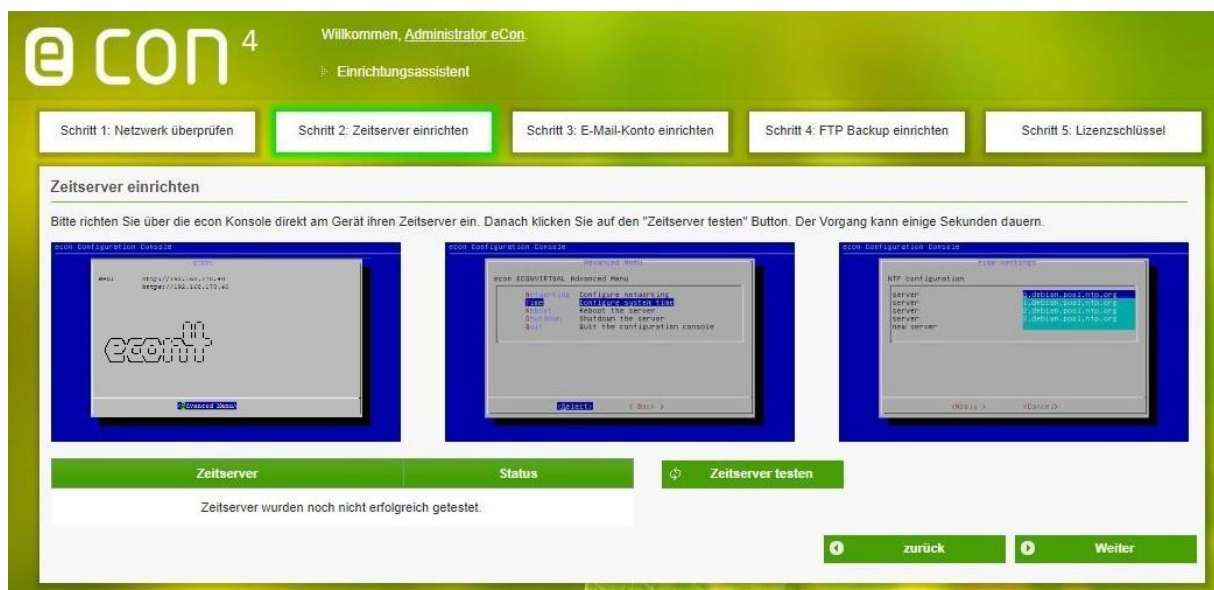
econ 4

Willkommen, Administrator eCon.

Einrichtungsassistent

Schritt 1: Netzwerk überprüfen | Schritt 2: Zeitserver einrichten | Schritt 3: E-Mail-Konto einrichten | Schritt 4: FTP Backup einrichten | Schritt 5: Lizenzschlüssel

Zeitserver einrichten

Bitte richten Sie über die econ Konsole direkt am Gerät ihren Zeitserver ein. Danach klicken Sie auf den "Zeitserver testen" Button. Der Vorgang kann einige Sekunden dauern.

econ Configuration Console

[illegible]

Advanced Menu

econ Configuration Console

Advanced Menu

econ ECONVIRTUAL Advanced Menu

Networking Configure networking
Time Configure system time
Reboot Reboot the server
Shutdown Shutdown the server
Quit Quit the configuration console

<Select> < Back >

econ Configuration Console

Time settings

NTP configuration

server 0.debian.pool.ntp.org
server 1.debian.pool.ntp.org
server 2.debian.pool.ntp.org
server 3.debian.pool.ntp.org
new server

<Apply> <Cancel>

| Zeitserver | Status |
|---|---|
| Zeitserver wurden noch nicht erfolgreich getestet. | |

Zeitserver testen

zurück

Weiter